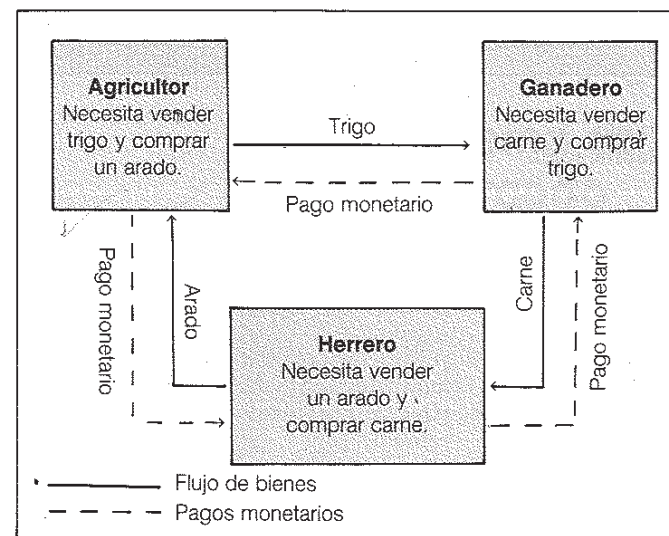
Agricultor
Necesita vender trigo y comprar un arado.

Trigo

Pago monetario

Ganadero
Necesita vender carne y comprar trigo.

Pago monetario

Arado

Carne

Pago monetario

Herrero
Necesita vender un arado y comprar carne.

Flujo de bienes
Pagos monetarios